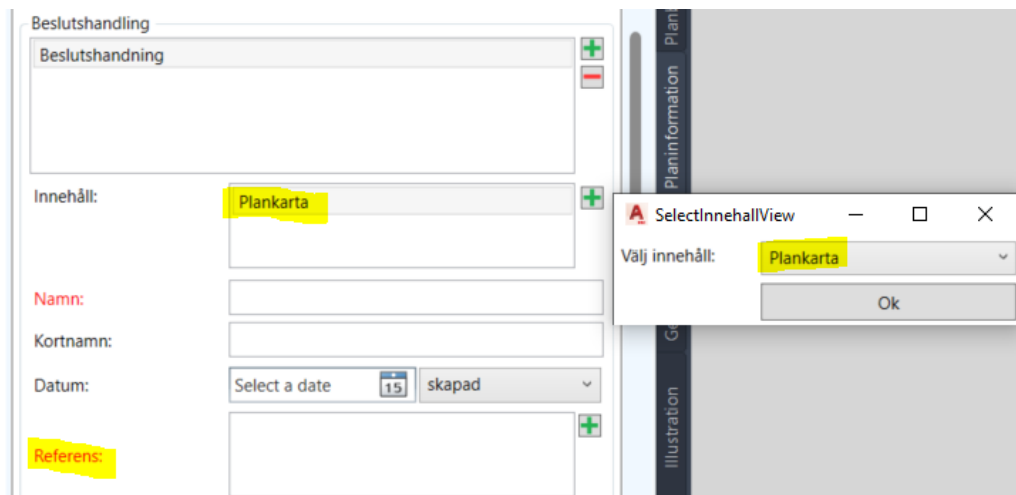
Beslutshandling

Beslutshandning

Innehåll:

Plankarta

Namn:

Kortnamn:

Datum:

Select a date

15

skapad

Referens:

Plan

Planinformation

Ge

Illustration

SelectInnehallView

Välj innehåll:

Plankarta

Ok